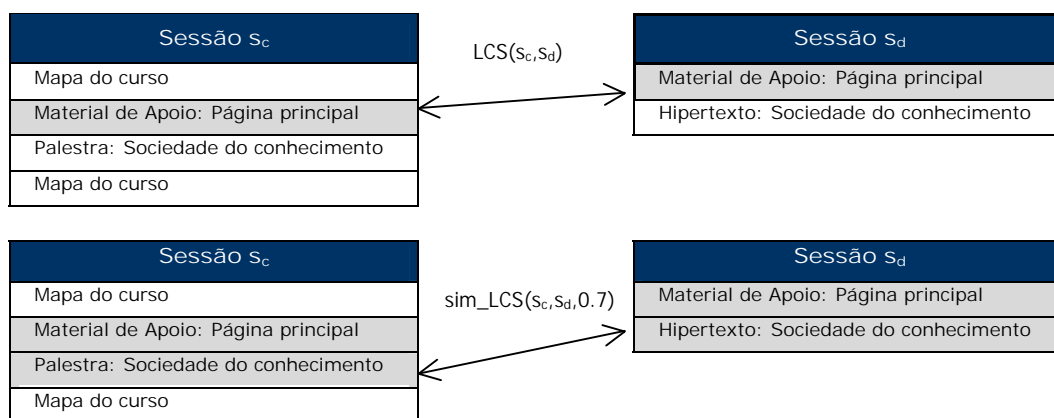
| Sessão $s_c$ |
|---|
| Mapa do curso |
| Material de Apoio: Página principal |
| Palestra: Sociedade do conhecimento |
| Mapa do curso |

$LCS(s_c,s_d)$

| Sessão $s_d$ |
|---|
| Material de Apoio: Página principal |
| Hipertexto: Sociedade do conhecimento |

| Sessão $s_c$ |
|---|
| Mapa do curso |
| Material de Apoio: Página principal |
| Palestra: Sociedade do conhecimento |
| Mapa do curso |

$sim\_LCS(s_c,s_d,0.7)$

| Sessão $s_d$ |
|---|
| Material de Apoio: Página principal |
| Hipertexto: Sociedade do conhecimento |